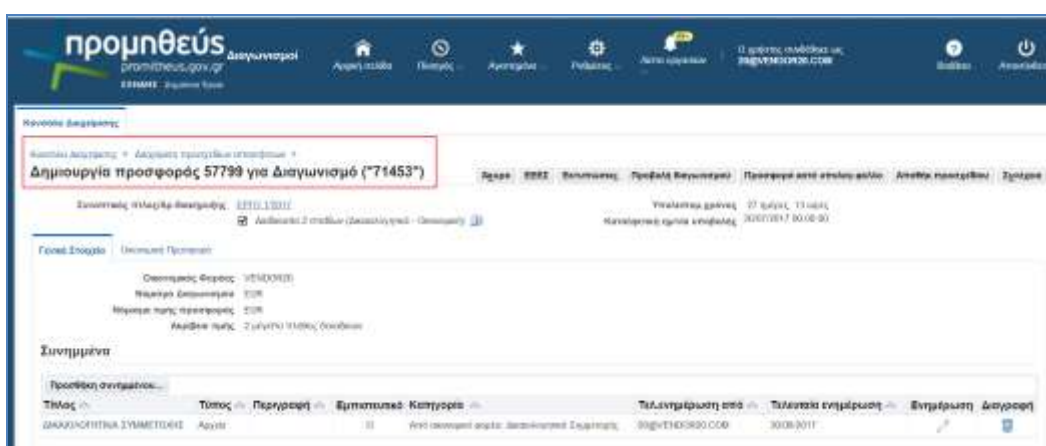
προμηθεύς Διαγωνισμοί
promitheus.gov.gr
ΕΣΗΔΗΣ Δημόσια Έργα

Αρχική σελίδα
Πλοήγηση
Αγαπημένα
Ρυθμίσεις
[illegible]
Ο χρήστης συνδέθηκε ως
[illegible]
Βοήθεια
Αποσύνδεση

Κονσόλα Διαχείρισης

Κονσόλα Διαχείρισης > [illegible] >
Δημιουργία προσφοράς 57799 για Διαγωνισμό ("71453")

Άρθρα
ΕΕΕΣ
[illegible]
Προβολή Διαγωνισμού
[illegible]
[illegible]
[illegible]

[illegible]: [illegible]
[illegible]
Υπολειπόμενος χρόνος: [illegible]
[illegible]: 30/07/2017 00:00:00

Γενικά Στοιχεία
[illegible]

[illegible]: VENDOR20
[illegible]: EUR
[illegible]: EUR
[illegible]: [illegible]

Συνημμένα

Προσθήκη συνημμένου...

| Τίτλος | Τύπος | Περιγραφή | Εμπιστευτικό | Κατηγορία | Τελ.ενημέρωση από | Τελευταία ενημέρωση | Ενημέρωση | Διαγραφή |
|---|---|---|---|---|---|---|---|---|
| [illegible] | Αρχείο | | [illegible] | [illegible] | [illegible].COM | 30/06/2017 | | |